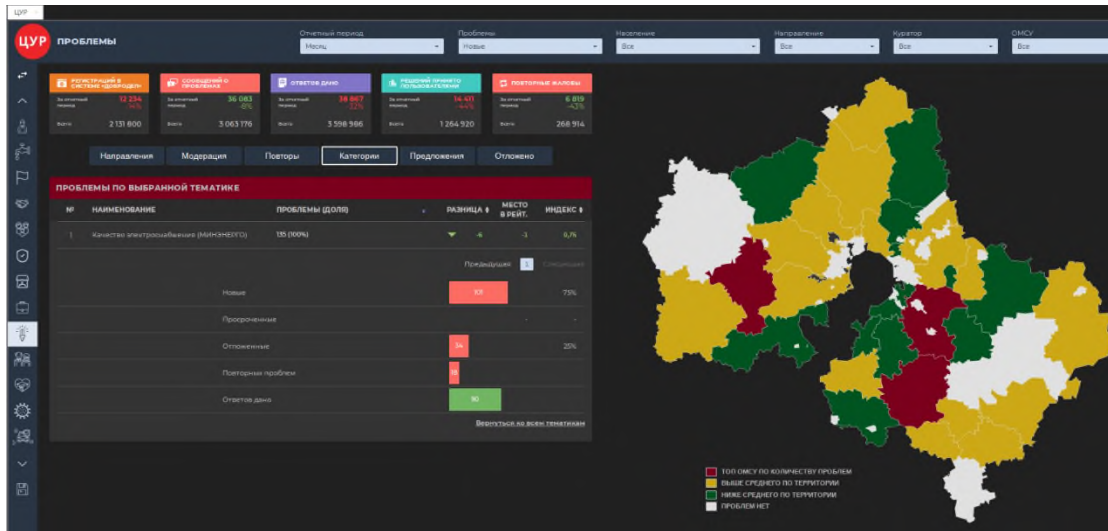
ЦУР

ЦУР ПРОБЛЕМЫ

Отчетный период
Месяц

Проблемы
Новые

Население
Все

Направление
Все

Куратор
Все

ОМСУ
Все

РЕГИСТРАЦИЙ В СИСТЕМЕ «ДОБРОДЕЛ»
За отчетный период 12 234 -4%
Всего 2 131 800

СООБЩЕНИЙ О ПРОБЛЕМАХ
За отчетный период 36 083 -8%
Всего 3 063 176

ОТВЕТОВ ДАНО
За отчетный период 38 867 -12%
Всего 3 398 986

РЕШЕНИЙ ПРИНЯТО ПОЛЬЗОВАТЕЛЕМ
За отчетный период 14 411 -44%
Всего 1 264 920

ПОВТОРНЫЕ ЖАЛОБЫ
За отчетный период 6 819 -43%
Всего 268 914

Направления | Модерация | Повторы | Категории | Предложения | Отложено

ПРОБЛЕМЫ ПО ВЫБРАННОЙ ТЕМАТИКЕ

| № | НАИМЕНОВАНИЕ | ПРОБЛЕМЫ (ДОЛЯ) | РАЗНИЦА | МЕСТО В РЕЙТ. | ИНДЕКС |
|---|---|---|---|---|---|
| 1 | Качество электроснабжения (МИНЭНЕРГО) | 135 (100%) | -6 | -1 | 0,76 |

Предыдущая 1 Следующая

| | | |
|---|---|---|
| Новые | 101 | 75% |
| Просроченные | - | - |
| Отложенные | 34 | 25% |
| Повторных проблем | 18 | |
| Ответов дано | 90 | |

Вернуться ко всем тематикам

ТОП ОМСУ ПО КОЛИЧЕСТВУ ПРОБЛЕМ
ВЫШЕ СРЕДНЕГО ПО ТЕРРИТОРИИ
НИЖЕ СРЕДНЕГО ПО ТЕРРИТОРИИ
ПРОБЛЕМ НЕТ